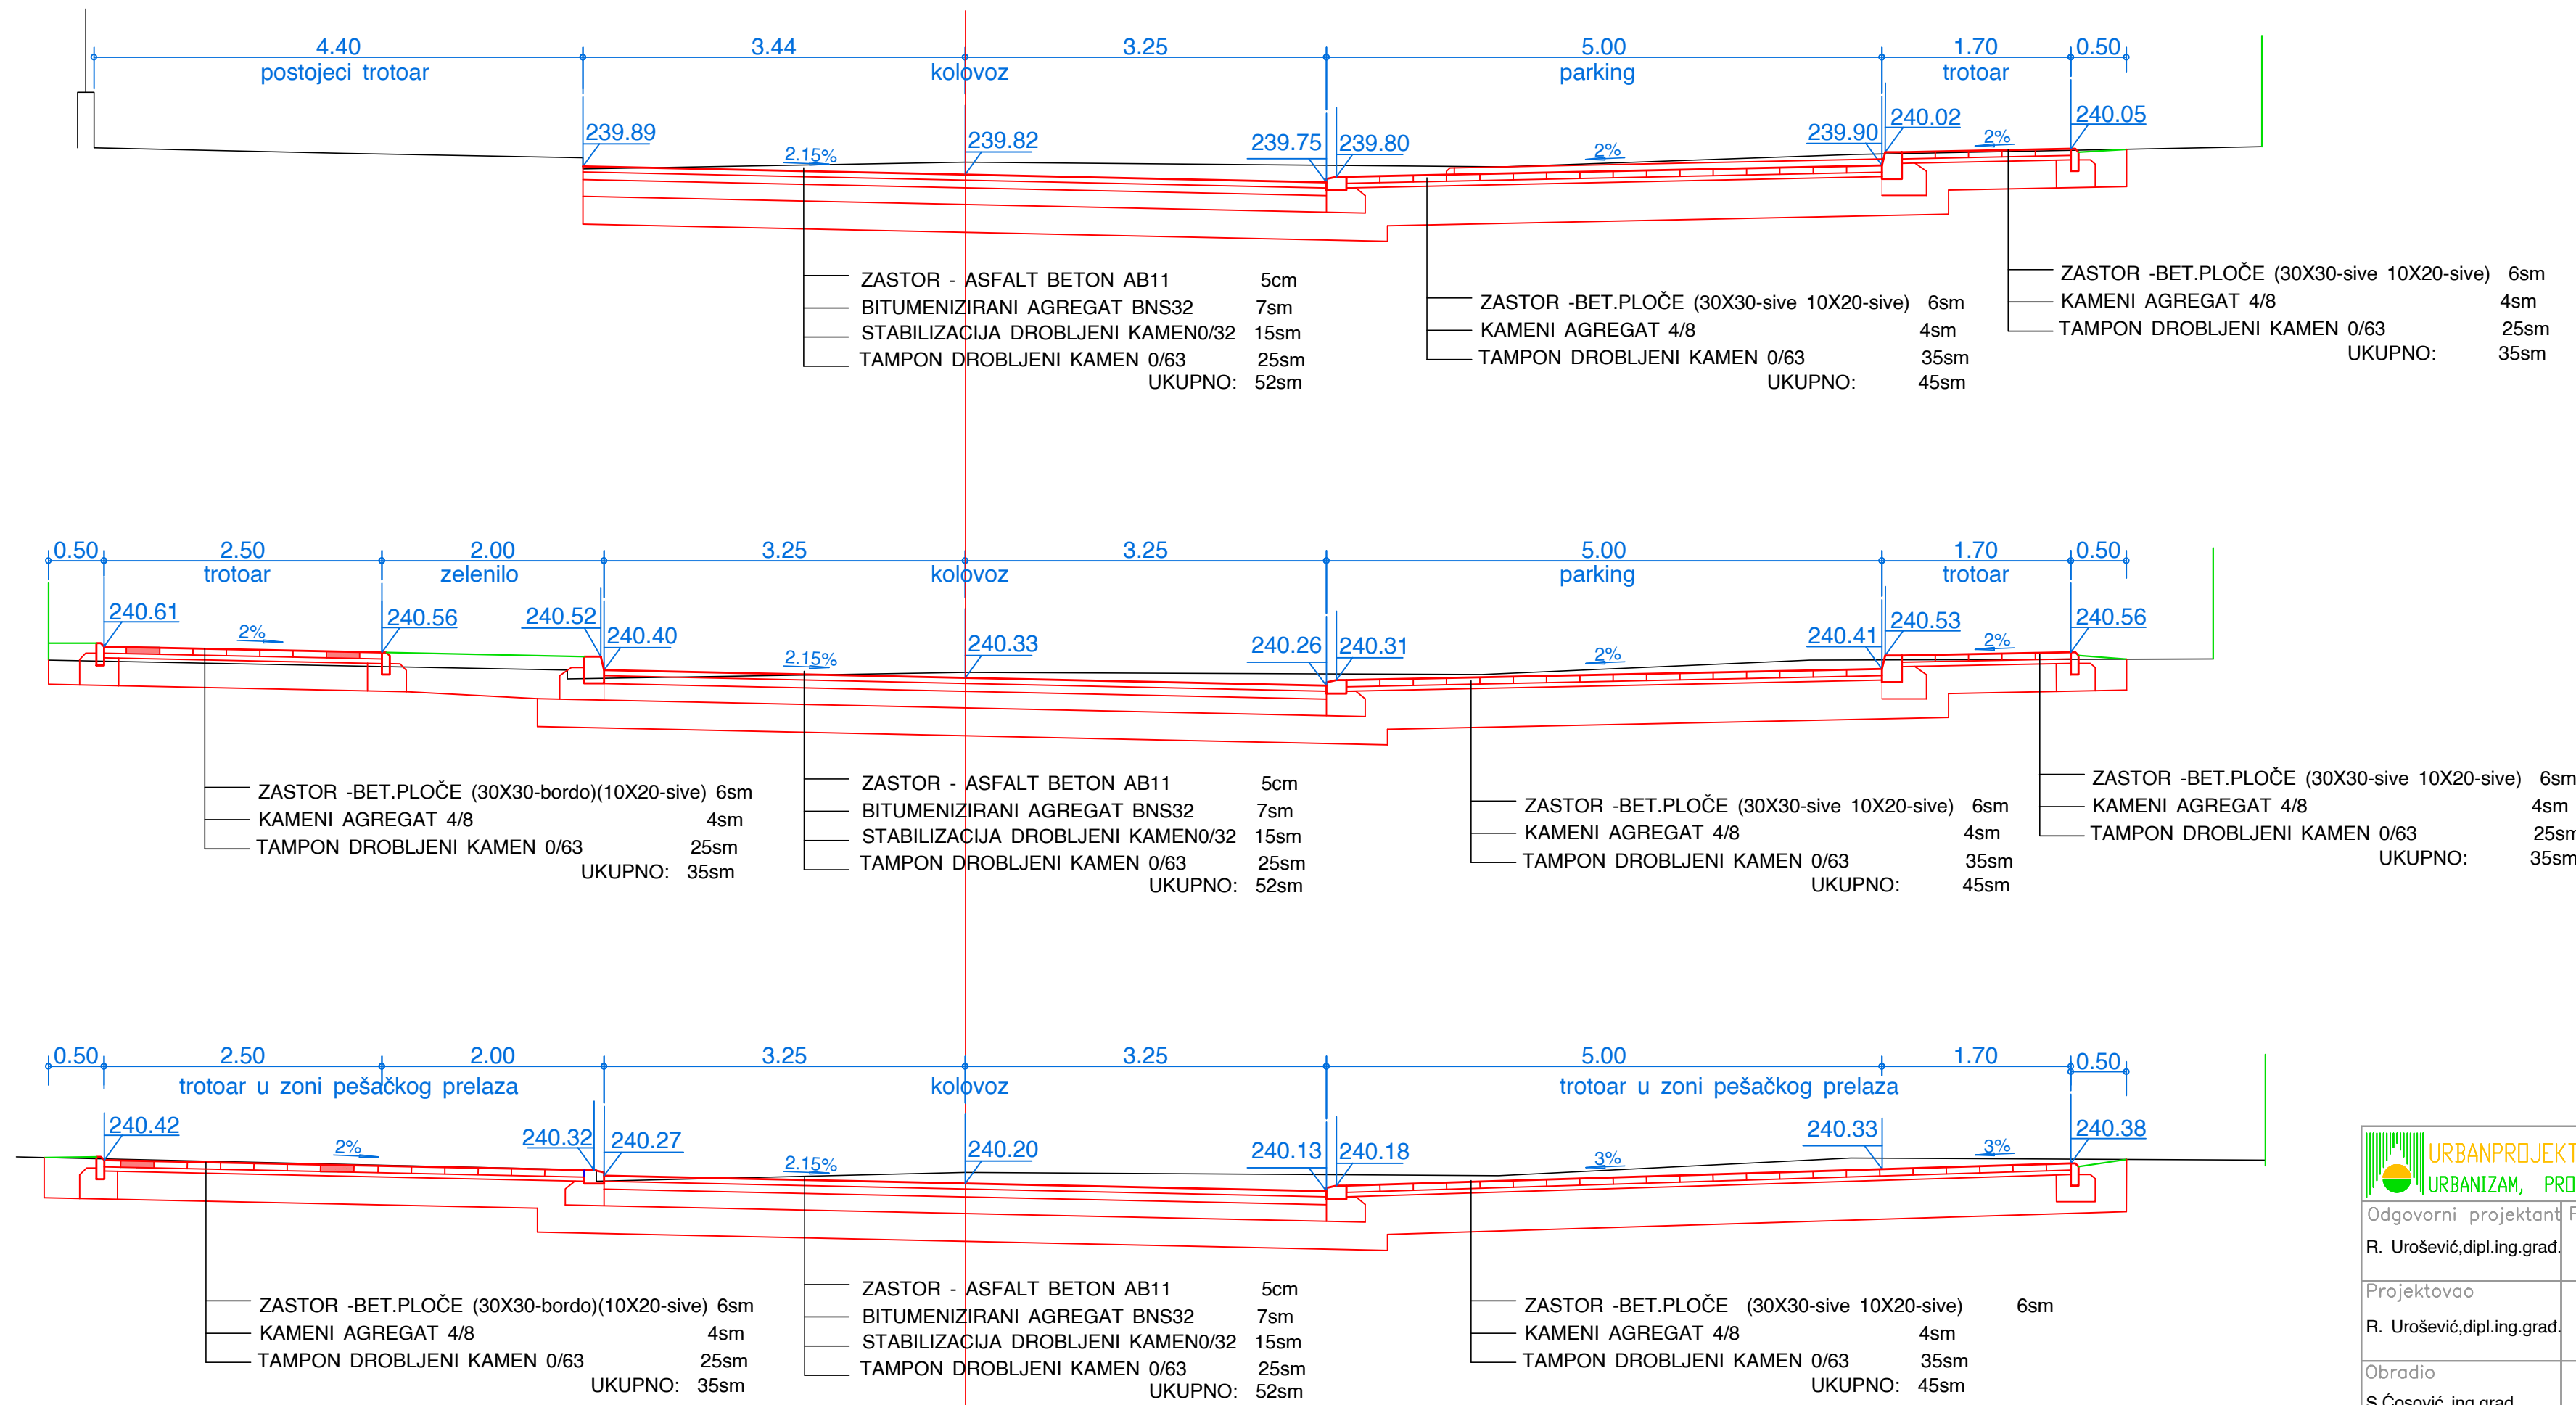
4.40
postojeci trotoar
3.44
3.25
kolovoz
5.00
parking
1.70
trotoar
0.50

239.89
239.82
2.15%
239.75
239.80
2%
239.90
240.02
2%
240.05

ZASTOR - ASFALT BETON AB11 5cm
BITUMENIZIRANI AGREGAT BNS32 7sm
STABILIZACIJA DROBLJENI KAMEN0/32 15sm
TAMPON DROBLJENI KAMEN 0/63 25sm
UKUPNO: 52sm

ZASTOR -BET.PLOČE (30X30-sive 10X20-sive) 6sm
KAMENI AGREGAT 4/8 4sm
TAMPON DROBLJENI KAMEN 0/63 35sm
UKUPNO: 45sm

ZASTOR -BET.PLOČE (30X30-sive 10X20-sive) 6sm
KAMENI AGREGAT 4/8 4sm
TAMPON DROBLJENI KAMEN 0/63 25sm
UKUPNO: 35sm

0.50
2.50
trotoar
2.00
zelenilo
3.25
kolovoz
3.25
5.00
parking
1.70
trotoar
0.50

240.61
2%
240.56
240.52
240.40
2.15%
240.33
240.26
240.31
2%
240.41
240.53
2%
240.56

ZASTOR -BET.PLOČE (30X30-bordo)(10X20-sive) 6sm
KAMENI AGREGAT 4/8 4sm
TAMPON DROBLJENI KAMEN 0/63 25sm
UKUPNO: 35sm

ZASTOR - ASFALT BETON AB11 5cm
BITUMENIZIRANI AGREGAT BNS32 7sm
STABILIZACIJA DROBLJENI KAMEN0/32 15sm
TAMPON DROBLJENI KAMEN 0/63 25sm
UKUPNO: 52sm

ZASTOR -BET.PLOČE (30X30-sive 10X20-sive) 6sm
KAMENI AGREGAT 4/8 4sm
TAMPON DROBLJENI KAMEN 0/63 35sm
UKUPNO: 45sm

ZASTOR -BET.PLOČE (30X30-sive 10X20-sive) 6sm
KAMENI AGREGAT 4/8 4sm
TAMPON DROBLJENI KAMEN 0/63 25sm
UKUPNO: 35sm

0.50
2.50
2.00
trotoar u zoni pešačkog prelaza
3.25
kolovoz
3.25
5.00
1.70
0.50
trotoar u zoni pešačkog prelaza

240.42
2%
240.32
240.27
2.15%
240.20
240.13
240.18
3%
240.33
3%
240.38

ZASTOR -BET.PLOČE (30X30-bordo)(10X20-sive) 6sm
KAMENI AGREGAT 4/8 4sm
TAMPON DROBLJENI KAMEN 0/63 25sm
UKUPNO: 35sm

ZASTOR - ASFALT BETON AB11 5cm
BITUMENIZIRANI AGREGAT BNS32 7sm
STABILIZACIJA DROBLJENI KAMEN0/32 15sm
TAMPON DROBLJENI KAMEN 0/63 25sm
UKUPNO: 52sm

ZASTOR -BET.PLOČE (30X30-sive 10X20-sive) 6sm
KAMENI AGREGAT 4/8 4sm
TAMPON DROBLJENI KAMEN 0/63 35sm
UKUPNO: 45sm

URBANPROJEKT
URBANIZAM, PRO
Odgovorni projektant
R. Urošević,dipl.ing.građ.
Projektovao
R. Urošević,dipl.ing.građ.
Obradio
S.Ćosović, ing.građ.